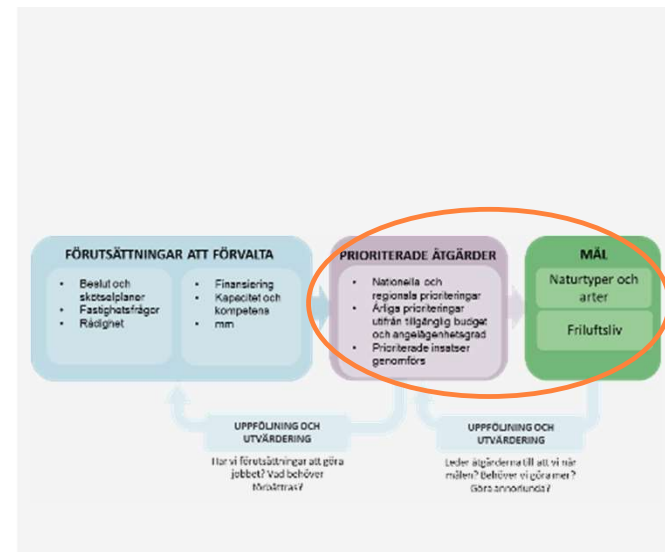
FÖRUTSÄTTNINGAR ATT FÖRVALTA

- Beslut och skötselplaner
- Fastighetsfrågor
- Rådighet

- Finansiering
- Kapacitet och kompetens
- mm

PRIORITERADE ÅTGÄRDER

- Nationella och regionala prioriteringar
- Årliga prioriteringar utifrån tillgänglig budget och angelägenhetsgrad
- Prioriterade insatser genomförs

MÅL

Naturtyper och arter

Friluftsliv

UPPFÖLJNING OCH UTVÄRDERING

Har vi förutsättningar att göra jobbet? Vad behöver förbättras?

UPPFÖLJNING OCH UTVÄRDERING

Leder åtgärderna till att vi når målen? Behöver vi göra mer? Göra annorlunda?